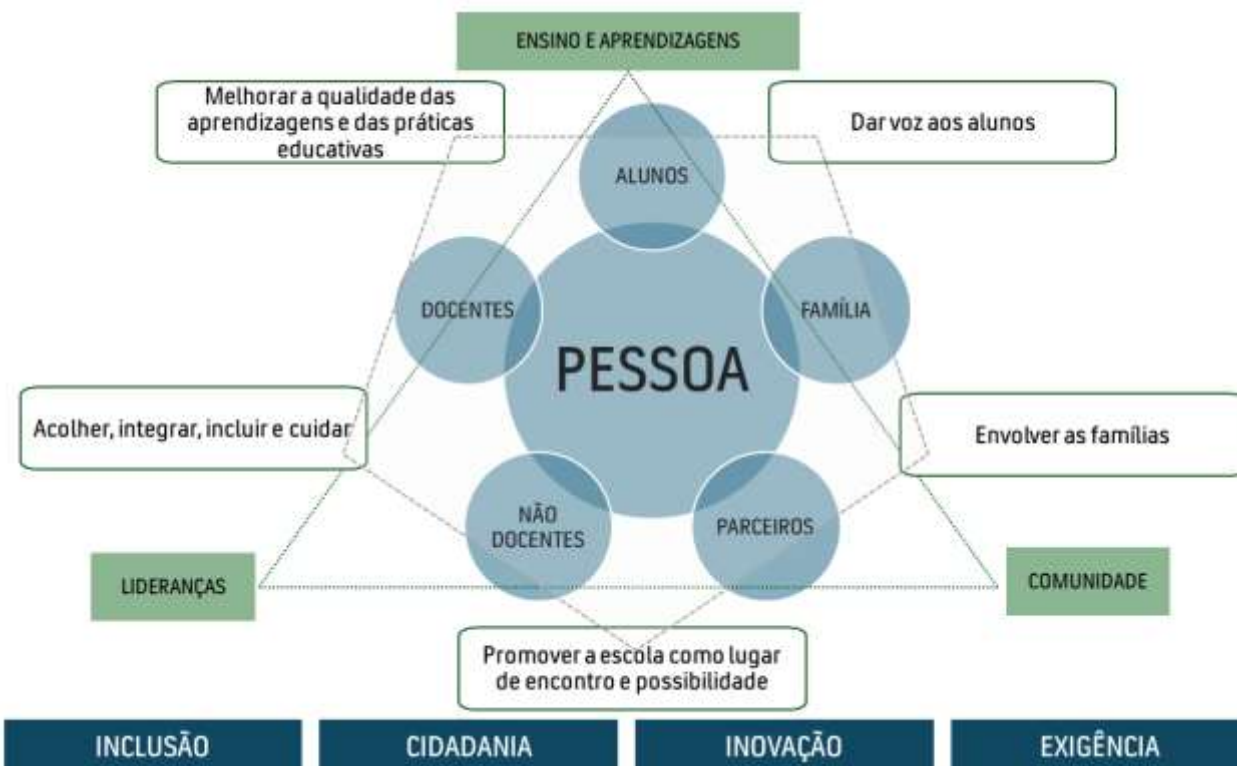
ENSINO E APRENDIZAGENS

Melhorar a qualidade das aprendizagens e das práticas educativas

Dar voz aos alunos

ALUNOS

DOCENTES

FAMÍLIA

PESSOA

Acolher, integrar, incluir e cuidar

Envolver as famílias

NÃO DOCENTES

PARCEIROS

LIDERANÇAS

COMUNIDADE

Promover a escola como lugar de encontro e possibilidade

INCLUSÃO

CIDADANIA

INOVAÇÃO

EXIGÊNCIA